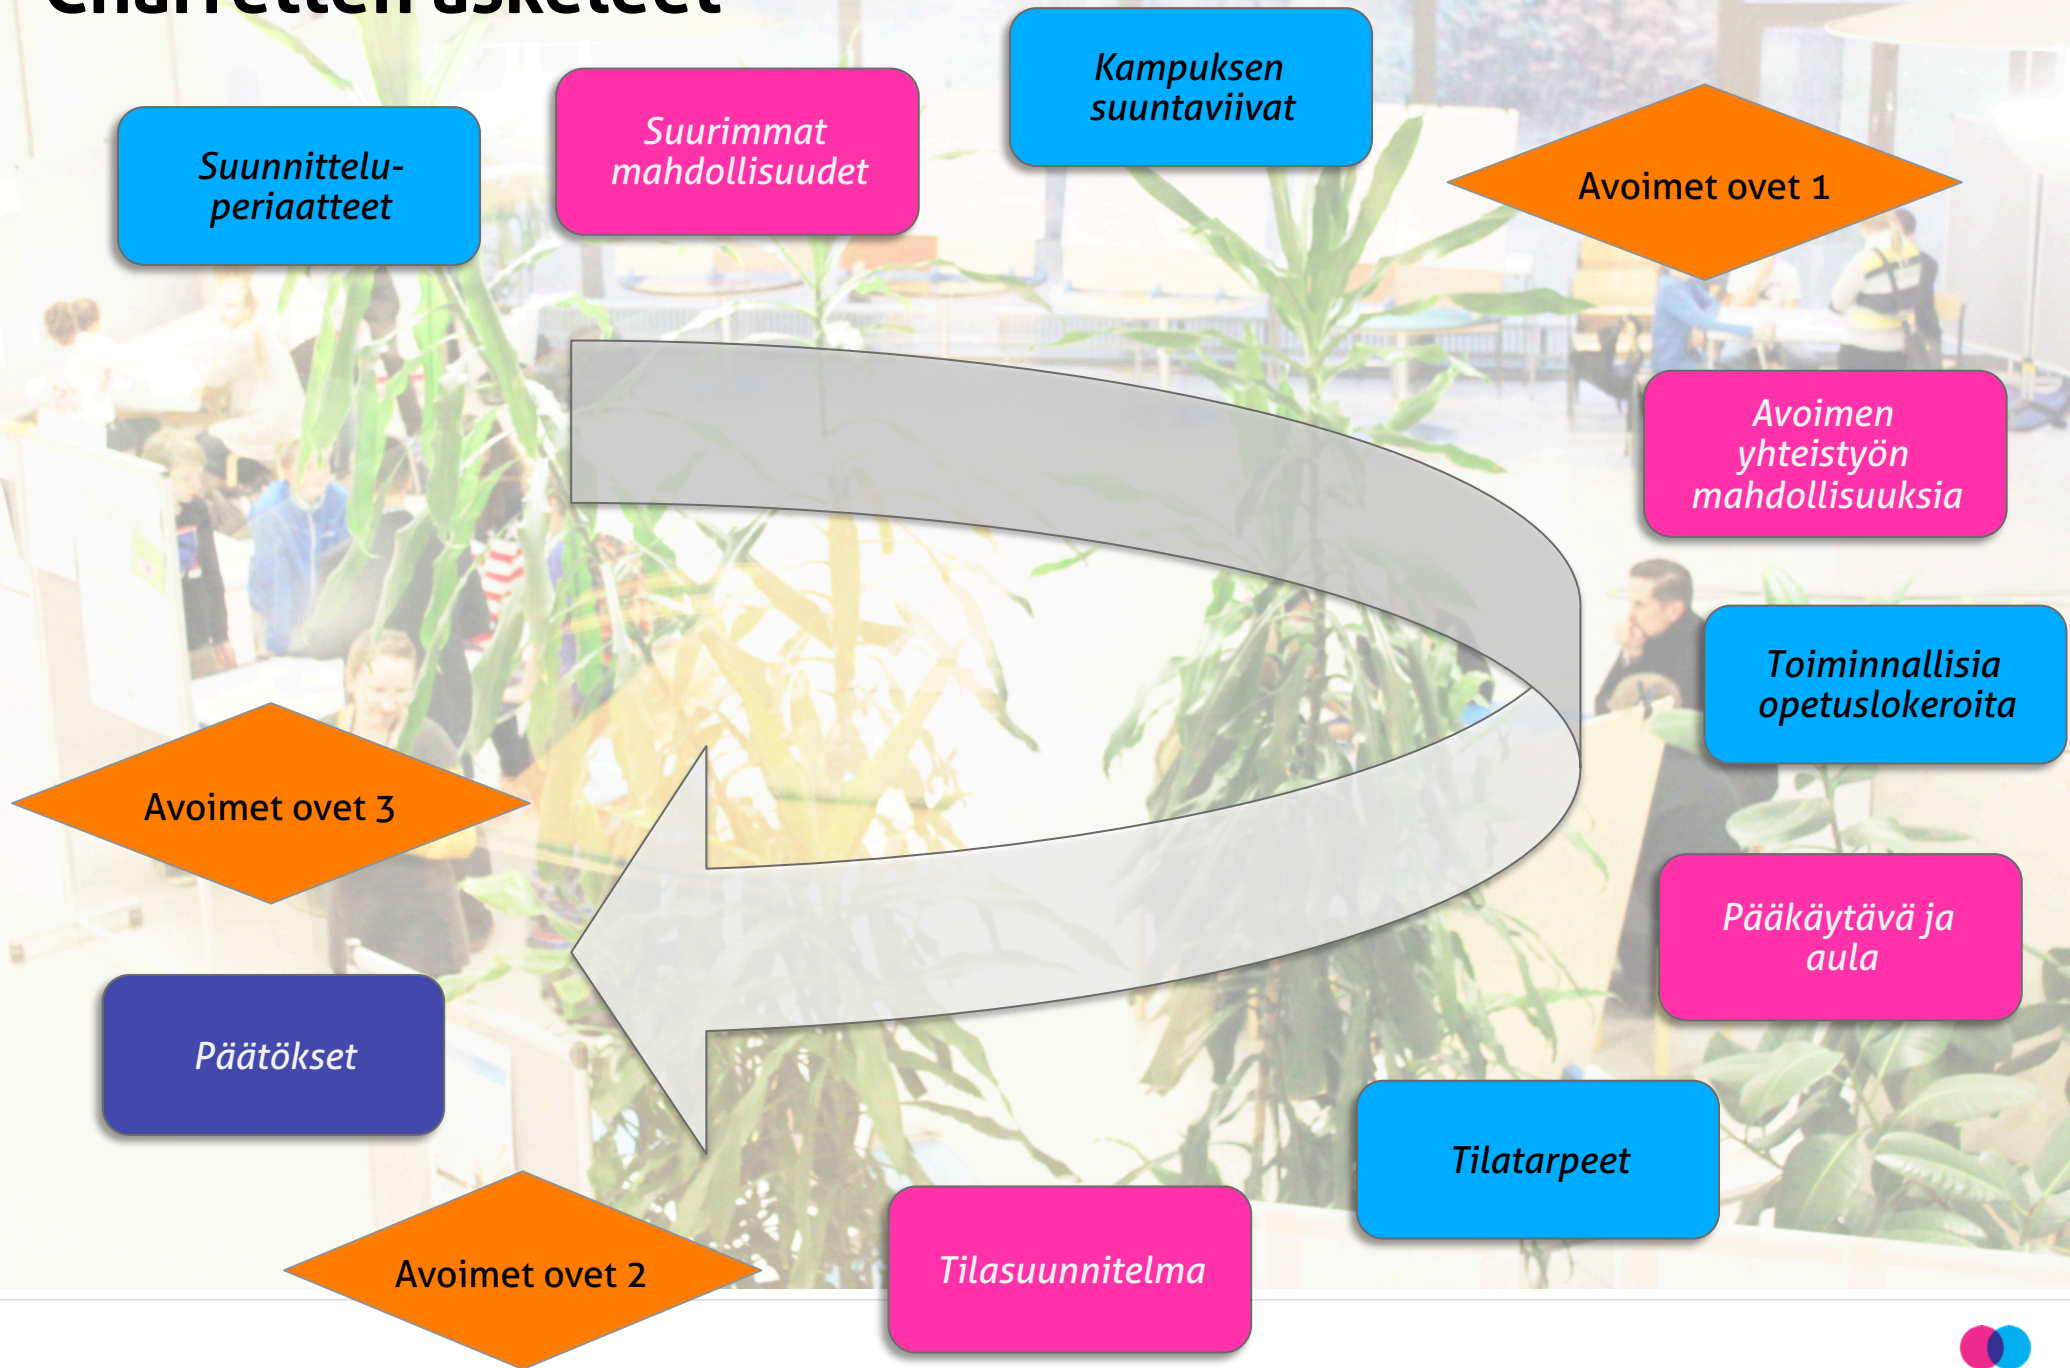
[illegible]

Suunnittelu-periaatteet

Suurimmat mahdollisuudet

Kampuksen suuntaviivat

Avoimet ovet 1

Avoimen yhteistyön mahdollisuuksia

Toiminnallisia opetuslokeroita

Pääkäytävä ja aula

Tilatarpeet

Tilasuunnitelma

Avoimet ovet 2

Päätökset

Avoimet ovet 3